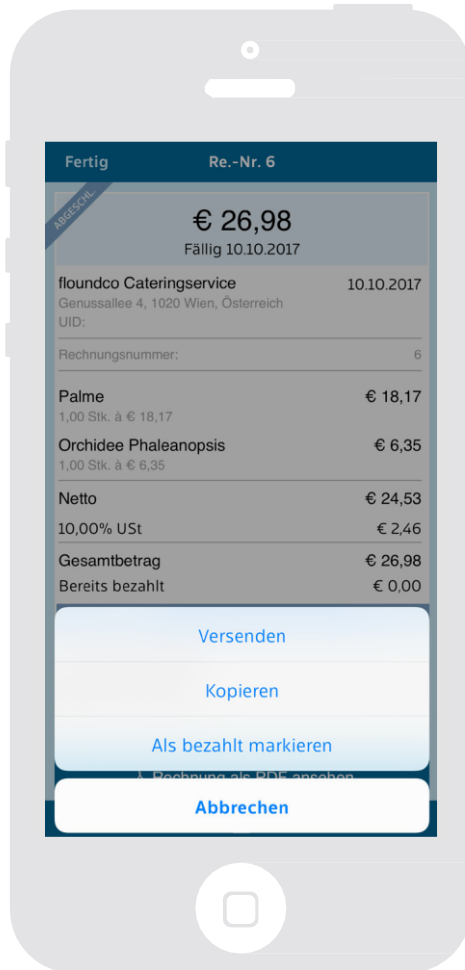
Fertig
Re.-Nr. 6

ABGESCHL.

€ 26,98
Fällig 10.10.2017

floundco Cateringservice
10.10.2017
Genussallee 4, 1020 Wien, Österreich
UID:

Rechnungsnummer:
6

Palme
€ 18,17
1,00 Stk. à € 18,17

Orchidee Phaleanopsis
€ 6,35
1,00 Stk. à € 6,35

Netto
€ 24,53

10,00% USt
€ 2,46

Gesamtbetrag
€ 26,98

Bereits bezahlt
€ 0,00

Versenden

Kopieren

Als bezahlt markieren

Rechnung als PDF ansehen

Abbrechen